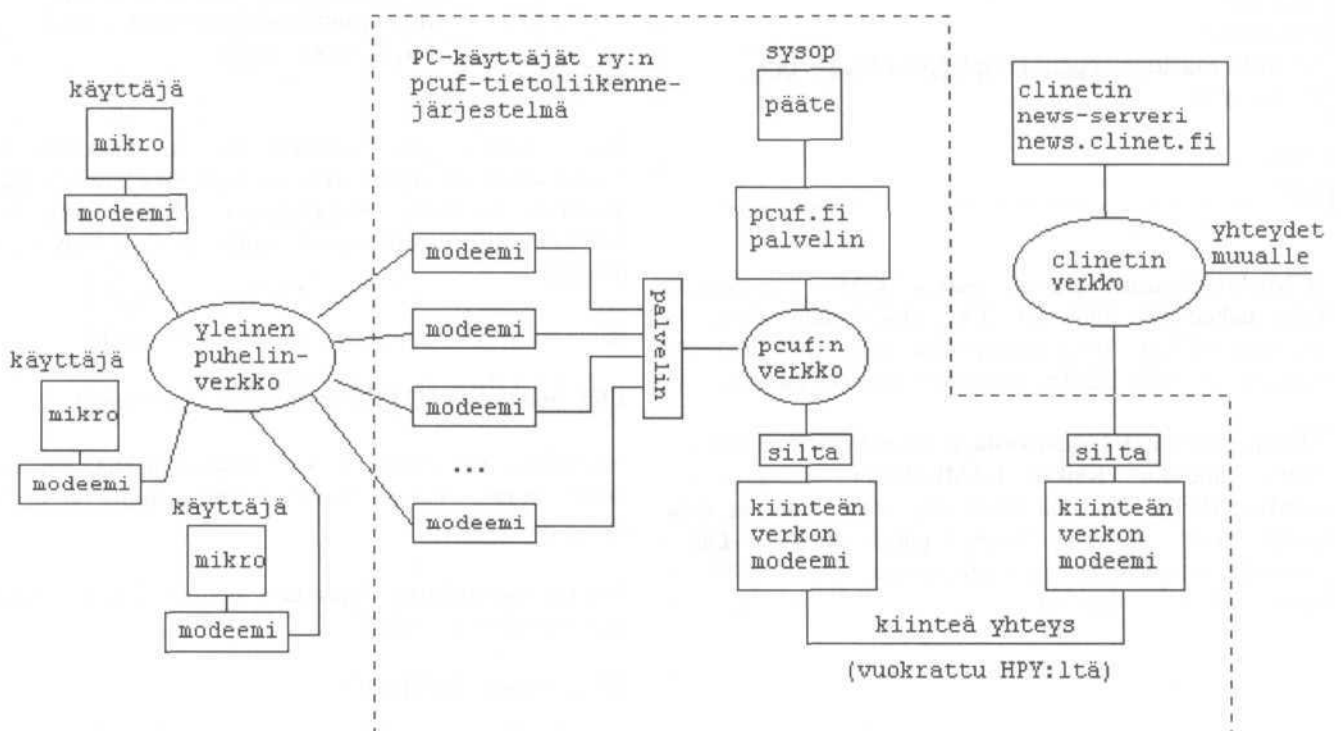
käyttäjä

mikro

modeemi

käyttäjä

mikro

modeemi

käyttäjä

mikro

modeemi

yleinen puhelinverkko

PC-käyttäjät ry:n pcuf-tietoliikennejärjestelmä

modeemi

modeemi

modeemi

...

modeemi

palvelin

sysop

pääte

pcuf.fi palvelin

pcuf:n verkko

silta

kiinteän verkon modeemi

clinetin news-serveri news.clinet.fi

clinetin verkko

yhteydet muualle

silta

kiinteän verkon modeemi

kiinteä yhteys

(vuokrattu HPY:ltä)